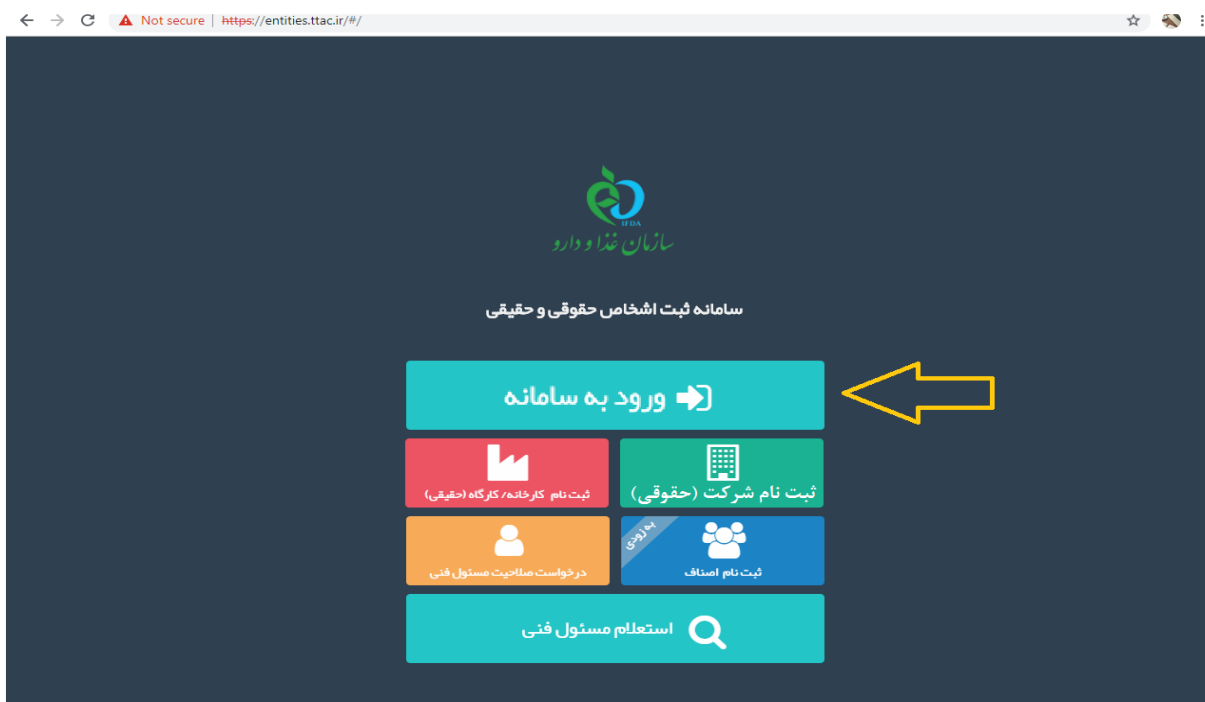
Not secure | https://entities.ttac.ir/#/

IFDA
سازمان غذا و دارو

سامانه ثبت اشخاص حقوقی و حقیقی

ورود به سامانه

ثبت نام شرکت (حقوقی)

ثبت نام کارخانه/ کارگاه (حقیقی)

به زودی
ثبت نام اصناف

درخواست صلاحیت مسئول فنی

استعلام مسئول فنی